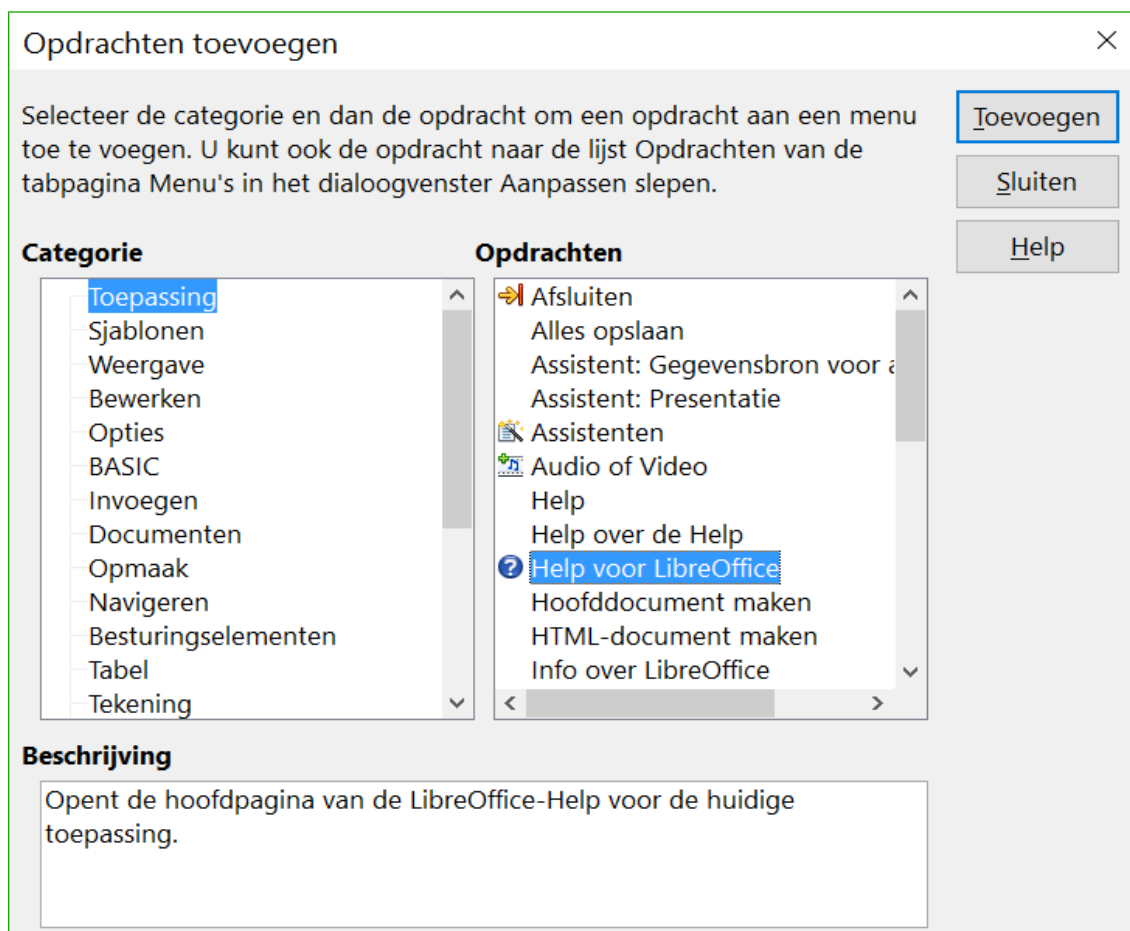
Opdrachten toevoegen

×

Selecteer de categorie en dan de opdracht om een opdracht aan een menu toe te voegen. U kunt ook de opdracht naar de lijst Opdrachten van de tabpagina Menu's in het dialoogvenster Aanpassen slepen.

Toevoegen

Sluiten

Help

Categorie

Toepassing
Sjablonen
Weergave
Bewerken
Opties
BASIC
Invoegen
Documenten
Opmaak
Navigeren
Besturingselementen
Tabel
Tekening

Opdrachten

Afsluiten
Alles opslaan
Assistent: Gegevensbron voor a
Assistent: Presentatie
Assistenten
Audio of Video
Help
Help over de Help
Help voor LibreOffice
Hoofddocument maken
HTML-document maken
Info over LibreOffice

Beschrijving

Opent de hoofdpagina van de LibreOffice-Help voor de huidige toepassing.